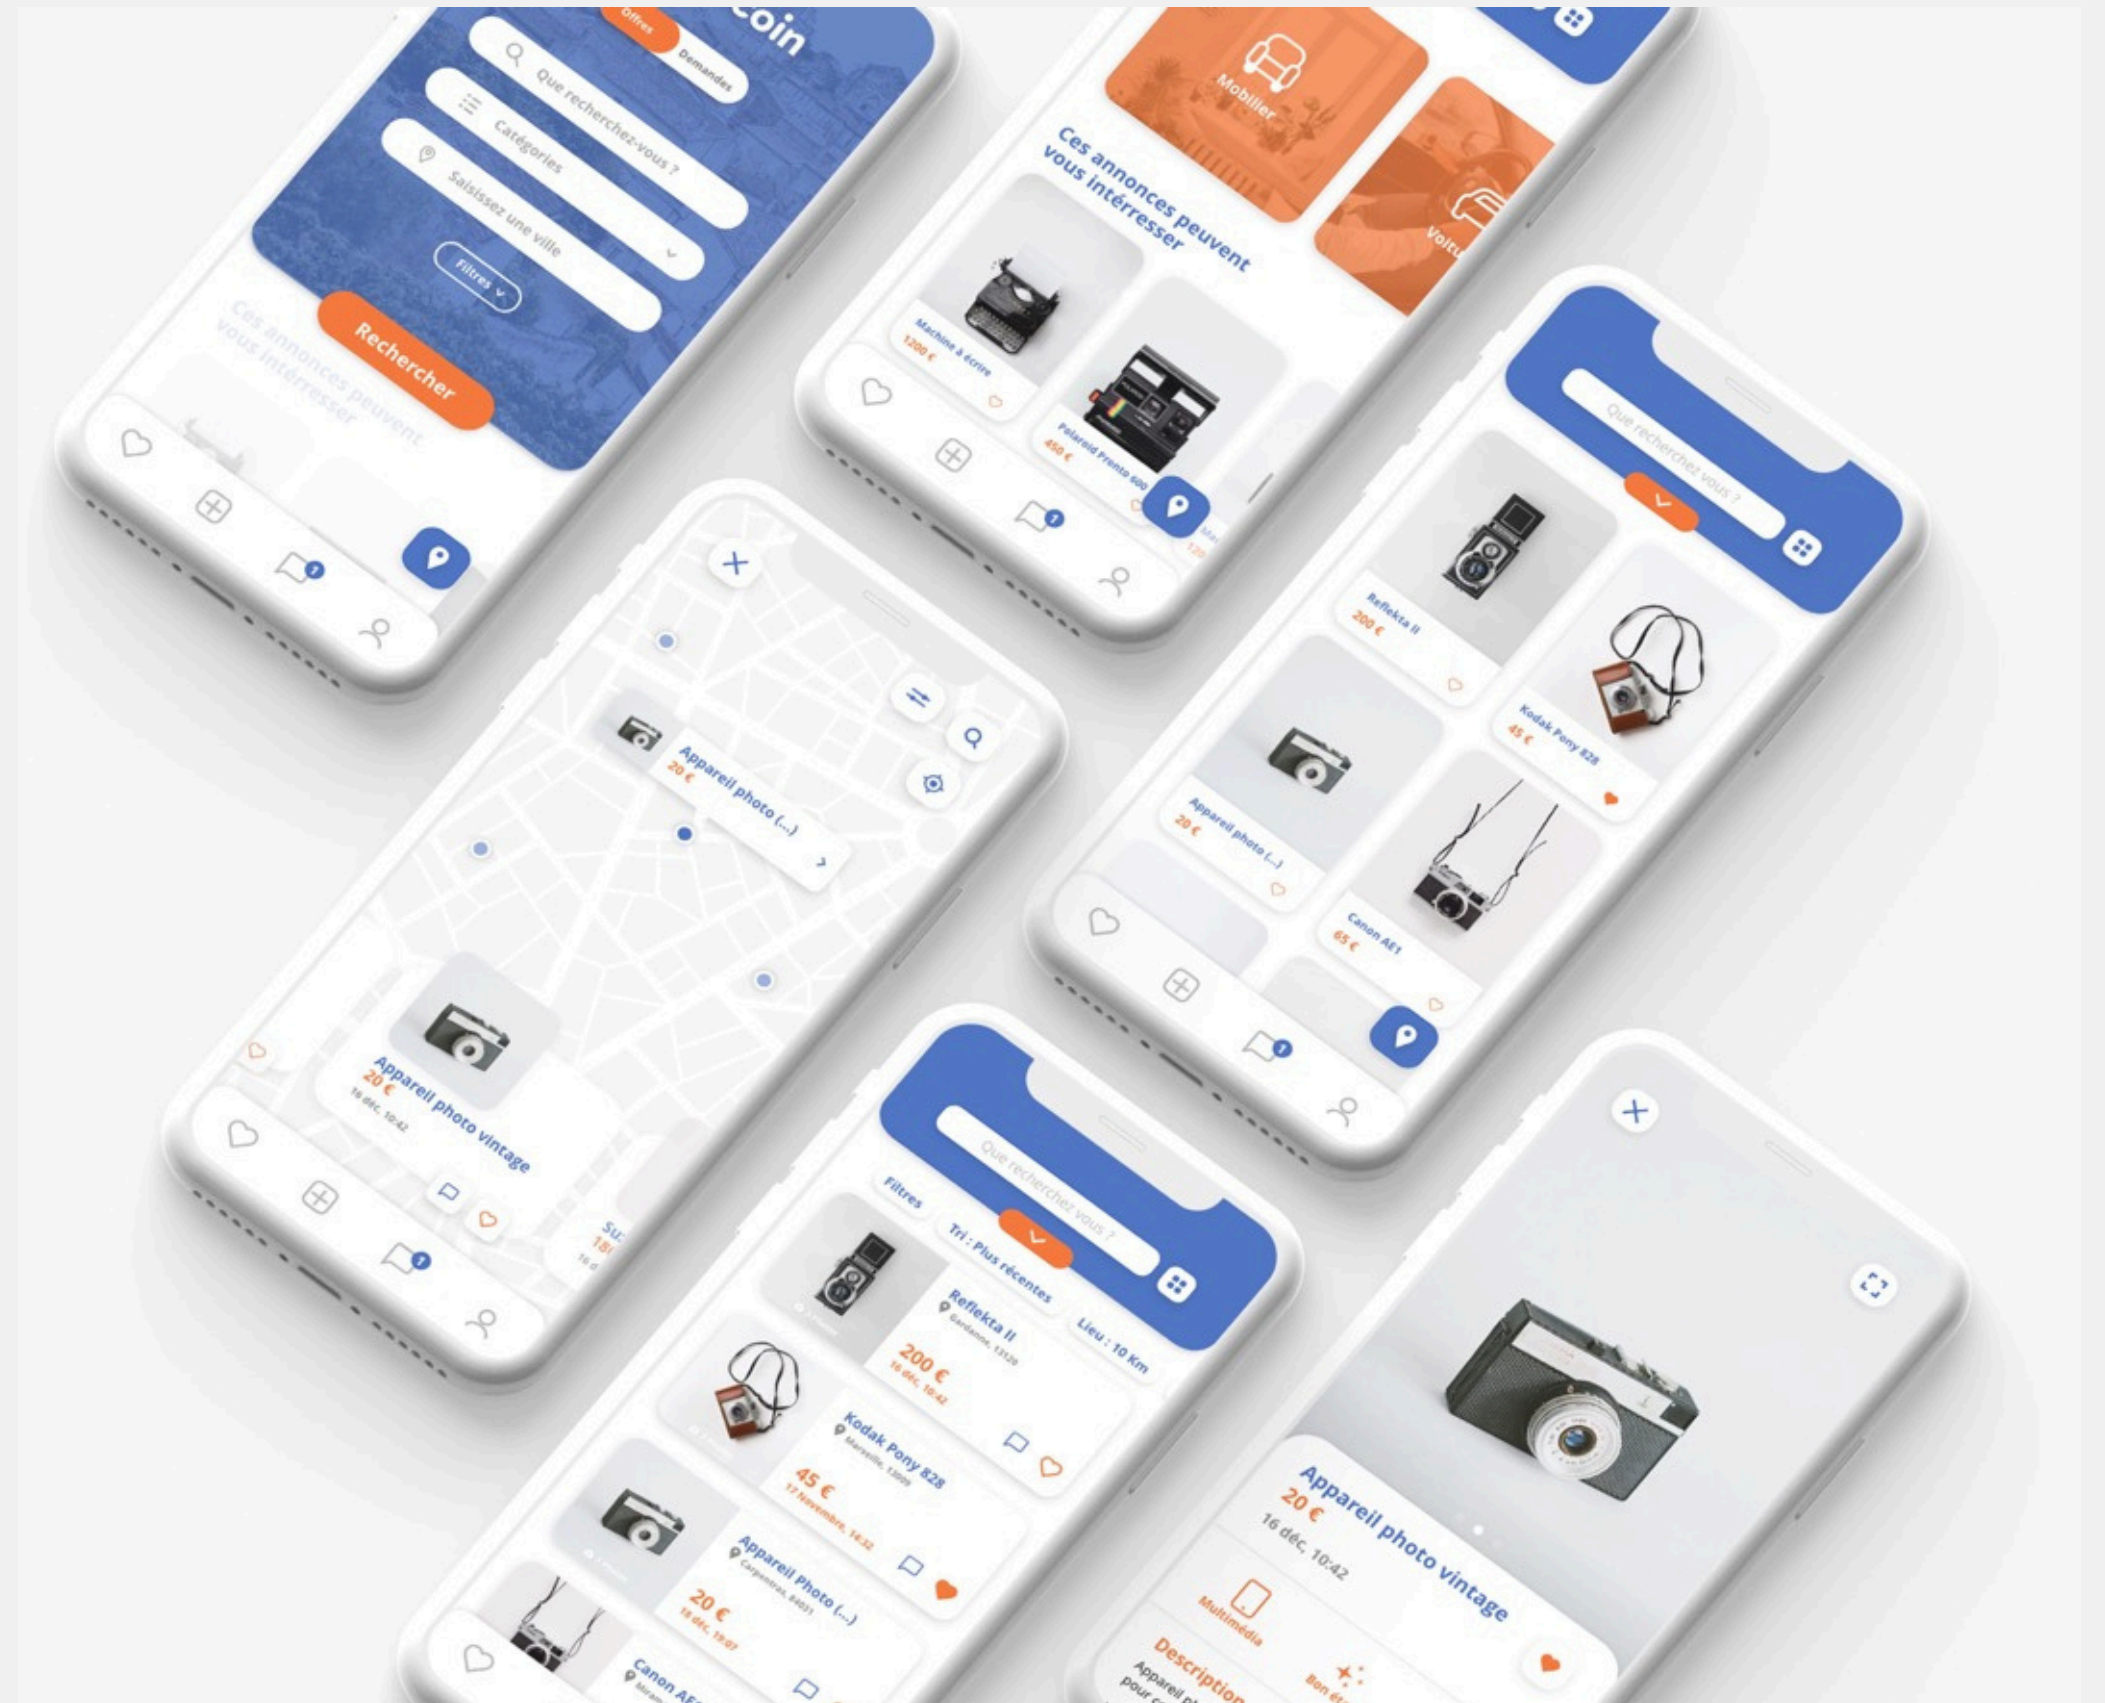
coin
Offres
Demandes
Que recherchez-vous ?
Catégories
Saisissez une ville
Filtres
Rechercher
Ces annonces peuvent vous intéresser
1

Mobilier
Voitu
Ces annonces peuvent vous intérresser
Machine à écrire
1200 €
Polaroid Pronto 600
450 €
1

Appareil photo (...)
20 €
Appareil photo vintage
20 €
16 déc. 10:42
1

Que recherchez vous ?
Reflekta II
200 €
Kodak Pony 828
45 €
Appareil photo (...)
20 €
Canon AE1
65 €
1

Que recherchez vous ?
Filtres
Tri : Plus récentes
Lieu : 10 Km
Reflekta II
Gardanne, 13120
200 €
16 déc. 10:42
Kodak Pony 828
Marseille, 13000
45 €
17 Novembre, 14:22
Appareil Photo (...)
Carpentras, 84031
20 €
18 déc. 19:07
Canon AE1

Appareil photo vintage
20 €
16 déc. 10:42
Multimédia
Bon état
Description
Appareil ph
pour co